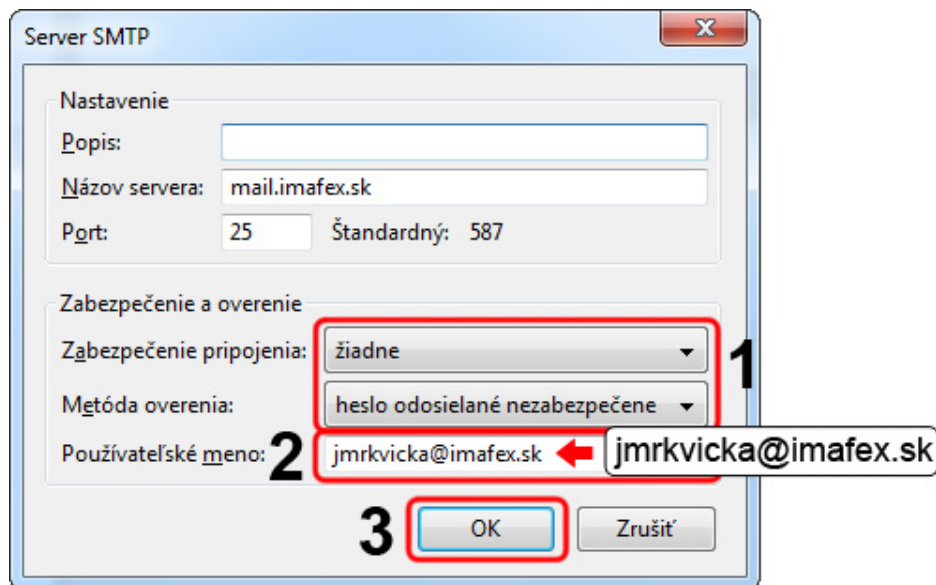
Server SMTP

Nastavenie

Popis:

Názov servera: mail.imafex.sk

Port: 25 Štandardný: 587

Zabezpečenie a overenie

Zabezpečenie pripojenia: žiadne

Metóda overenia: heslo odosielané nezabezpečene

1

Používateľské meno: 2 jmrkvicka@imafex.sk

jmrkvicka@imafex.sk

3 OK Zrušiť